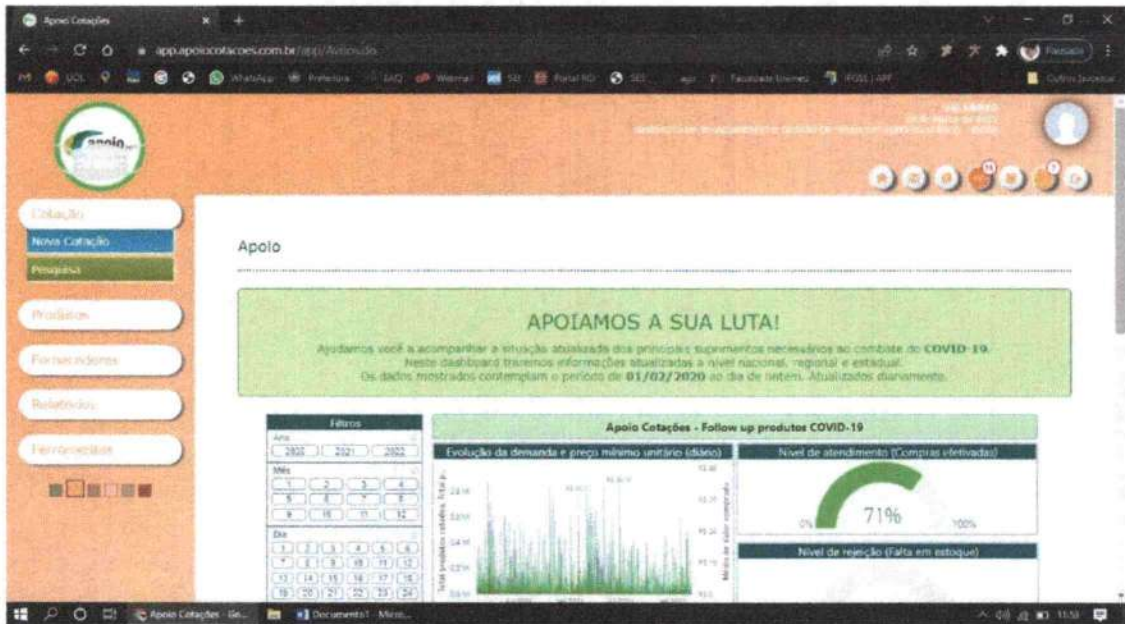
Apoio Cotações

app.apoiocotacoes.com.br/app/Avisos.do

UOL WhatsApp Prefeitura FAQ Webmail SEI Portal RO SEI Faculdade Unimes PDSS | APF Outros favoritos

Cotação
Nova Cotação
Pesquisa
Produtos
Fornecedores
Relatórios
Ferramentas

Apolo

APOIAMOS A SUA LUTA!

Ajudamos você a acompanhar a situação atualizada dos principais suprimentos necessários ao combate do COVID-19. Neste dashboard trazemos informações atualizadas a nível nacional, regional e estadual. Os dados mostrados contemplam o período de 01/02/2020 ao dia de ontem. Atualizados diariamente.

Filtros
Ano
2020 2021 2022
Mês
1 2 3 4
5 6 7 8
9 10 11 12
Dia
1 2 3 4 5 6
7 8 9 10 11 12
13 14 15 16 17 18
19 20 21 22 23 24

Apoio Cotações - Follow up produtos COVID-19

Evolução da demanda e preço mínimo unitário (diário)

Nível de atendimento (Compras efetivadas)
0% 71% 100%

Nível de rejeição (Falta em estoque)

Apoio Cotações - Go... Documento1 - Micro...